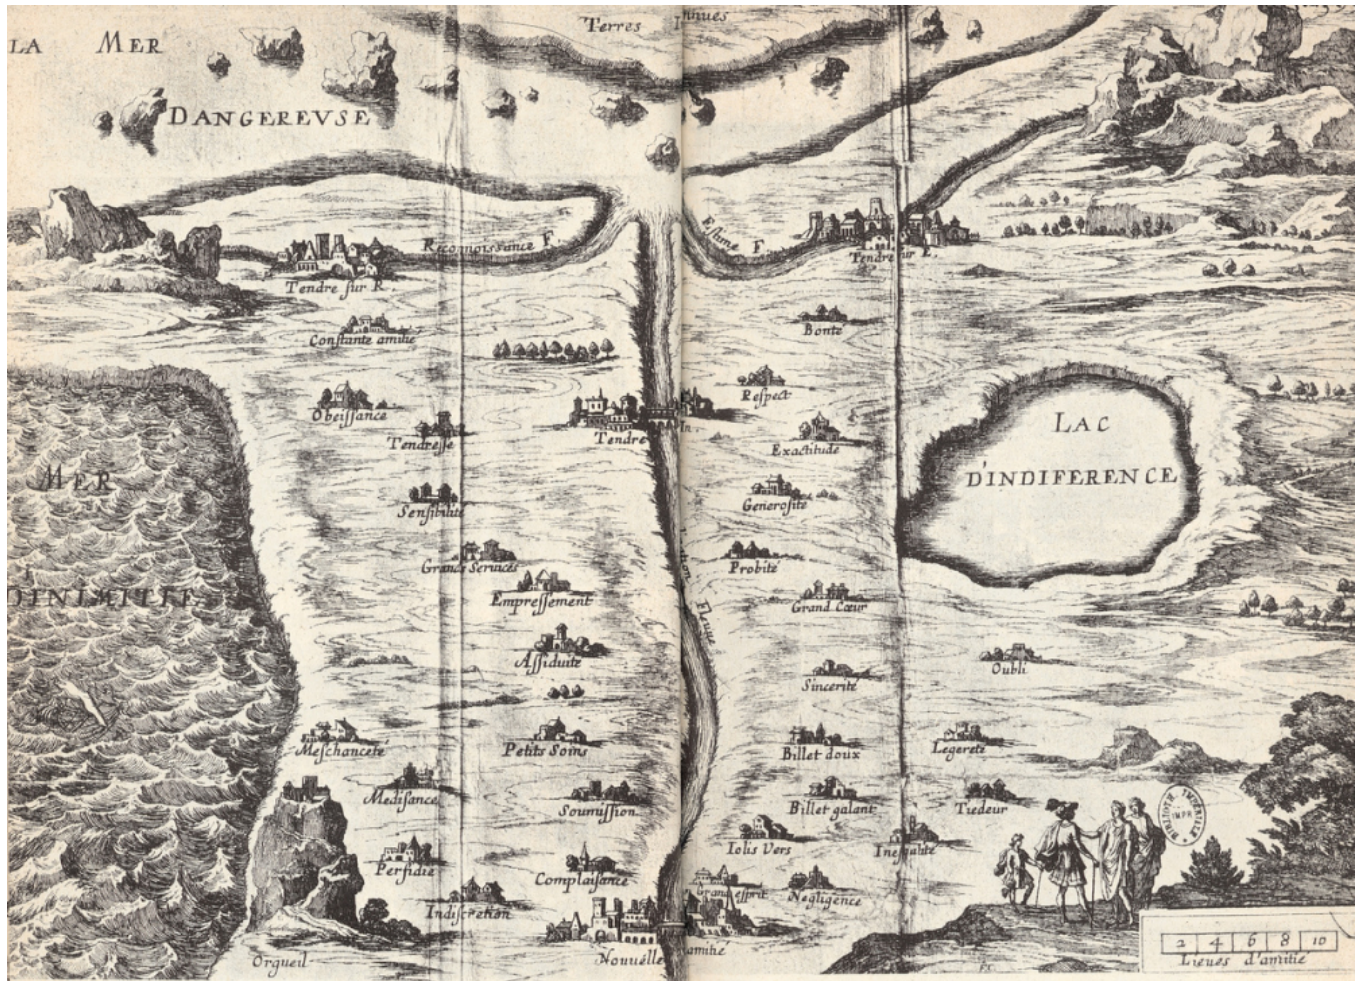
LA MER

DANGEREVSE

Terres Inconues

Reconnoissance F.

Estime F.

Tendre sur R.

Tendre sur I.

Constante amitié

Bonté

Obeissance

Respect

Tendresse

Tendre

Exactitude

LAC D'INDIFERENCE

MER D'INIMITIES

Sensibilité

Generosité

Grands Services

Probité

Empressement

Inclination Fleuve

Grand Cœur

Assiduité

Oubli

Sincerité

Meschanceté

Petits Soins

Billet doux

Legereté

Medisance

Billet galant

Tiedeur

Soumission

Iolis Vers

Inegalité

Perfidie

Complaisance

Grand esprit

Negligence

Indiscretion

Orgueil

Nouvelle Amitié

2 | 4 | 6 | 8 | 10

Lieues d'amitie